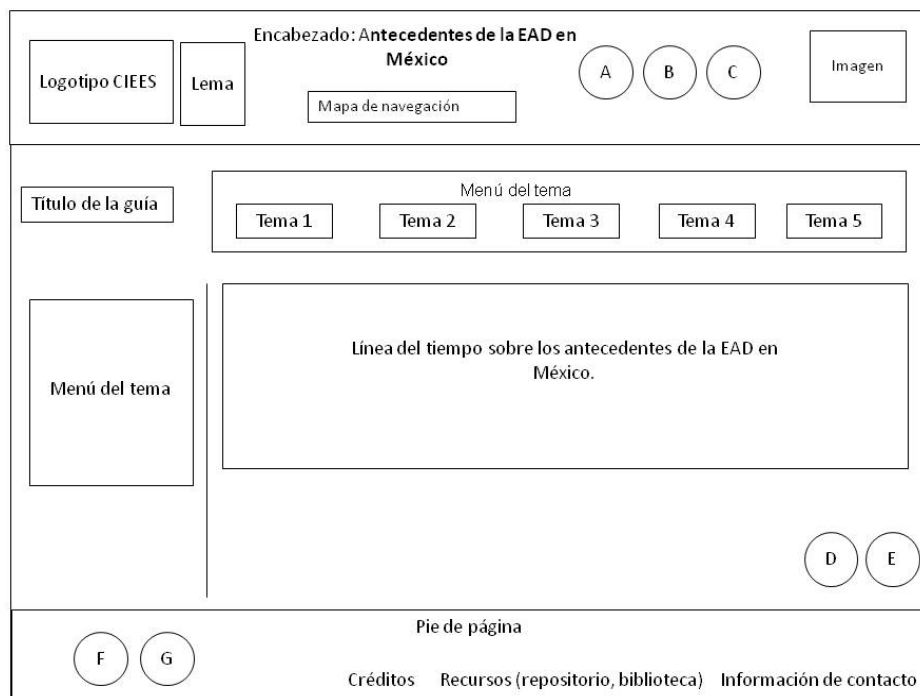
Logotipo CIEES

Lema

Encabezado: Antecedentes de la EAD en México

Mapa de navegación

A

B

C

Imagen

Título de la guía

Menú del tema

Tema 1

Tema 2

Tema 3

Tema 4

Tema 5

Menú del tema

Línea del tiempo sobre los antecedentes de la EAD en México.

D

E

Pie de página

F

G

Créditos

Recursos (repositorio, biblioteca)

Información de contacto